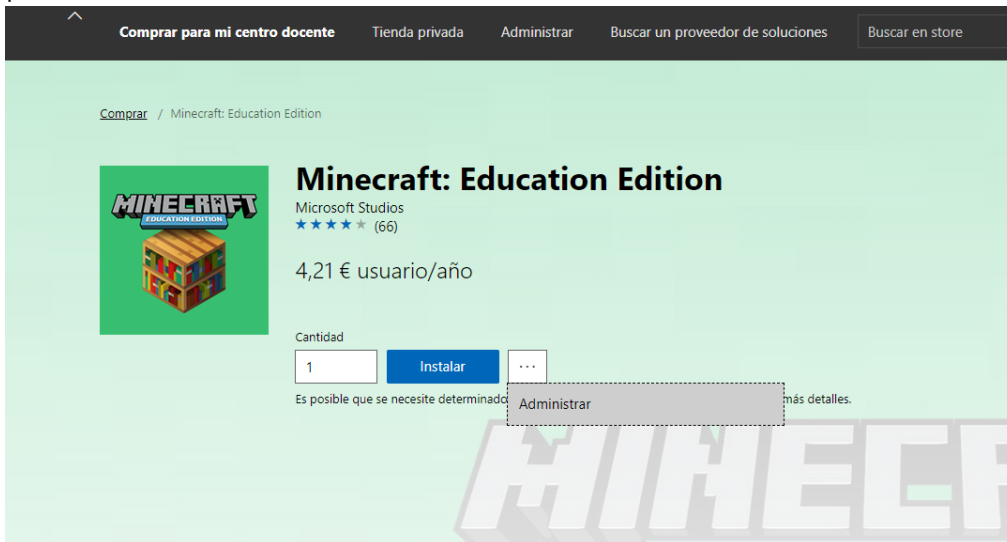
Comprar para mi centro docente Tienda privada Administrar Buscar un proveedor de soluciones Buscar en store

Comprar / Minecraft: Education Edition

MINECRAFT EDUCATION EDITION

Minecraft: Education Edition

Microsoft Studios

★★★★★ (66)

4,21 € usuario/año

Cantidad

1

Instalar

···

Administrar

Es posible que se necesite determinado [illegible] más detalles.

MINECR